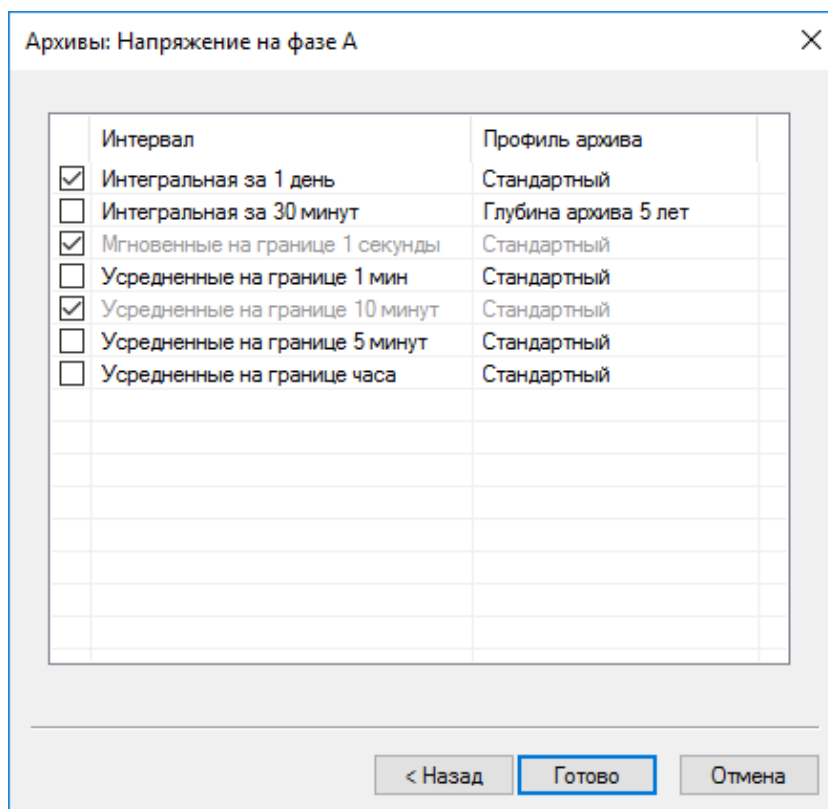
Архивы: Напряжение на фазе А

| | Интервал | Профиль архива |
|---|---|---|
| ☑ | Интегральная за 1 день | Стандартный |
| ☐ | Интегральная за 30 минут | Глубина архива 5 лет |
| ☑ | Мгновенные на границе 1 секунды | Стандартный |
| ☐ | Усредненные на границе 1 мин | Стандартный |
| ☑ | Усредненные на границе 10 минут | Стандартный |
| ☐ | Усредненные на границе 5 минут | Стандартный |
| ☐ | Усредненные на границе часа | Стандартный |

< Назад Готово Отмена